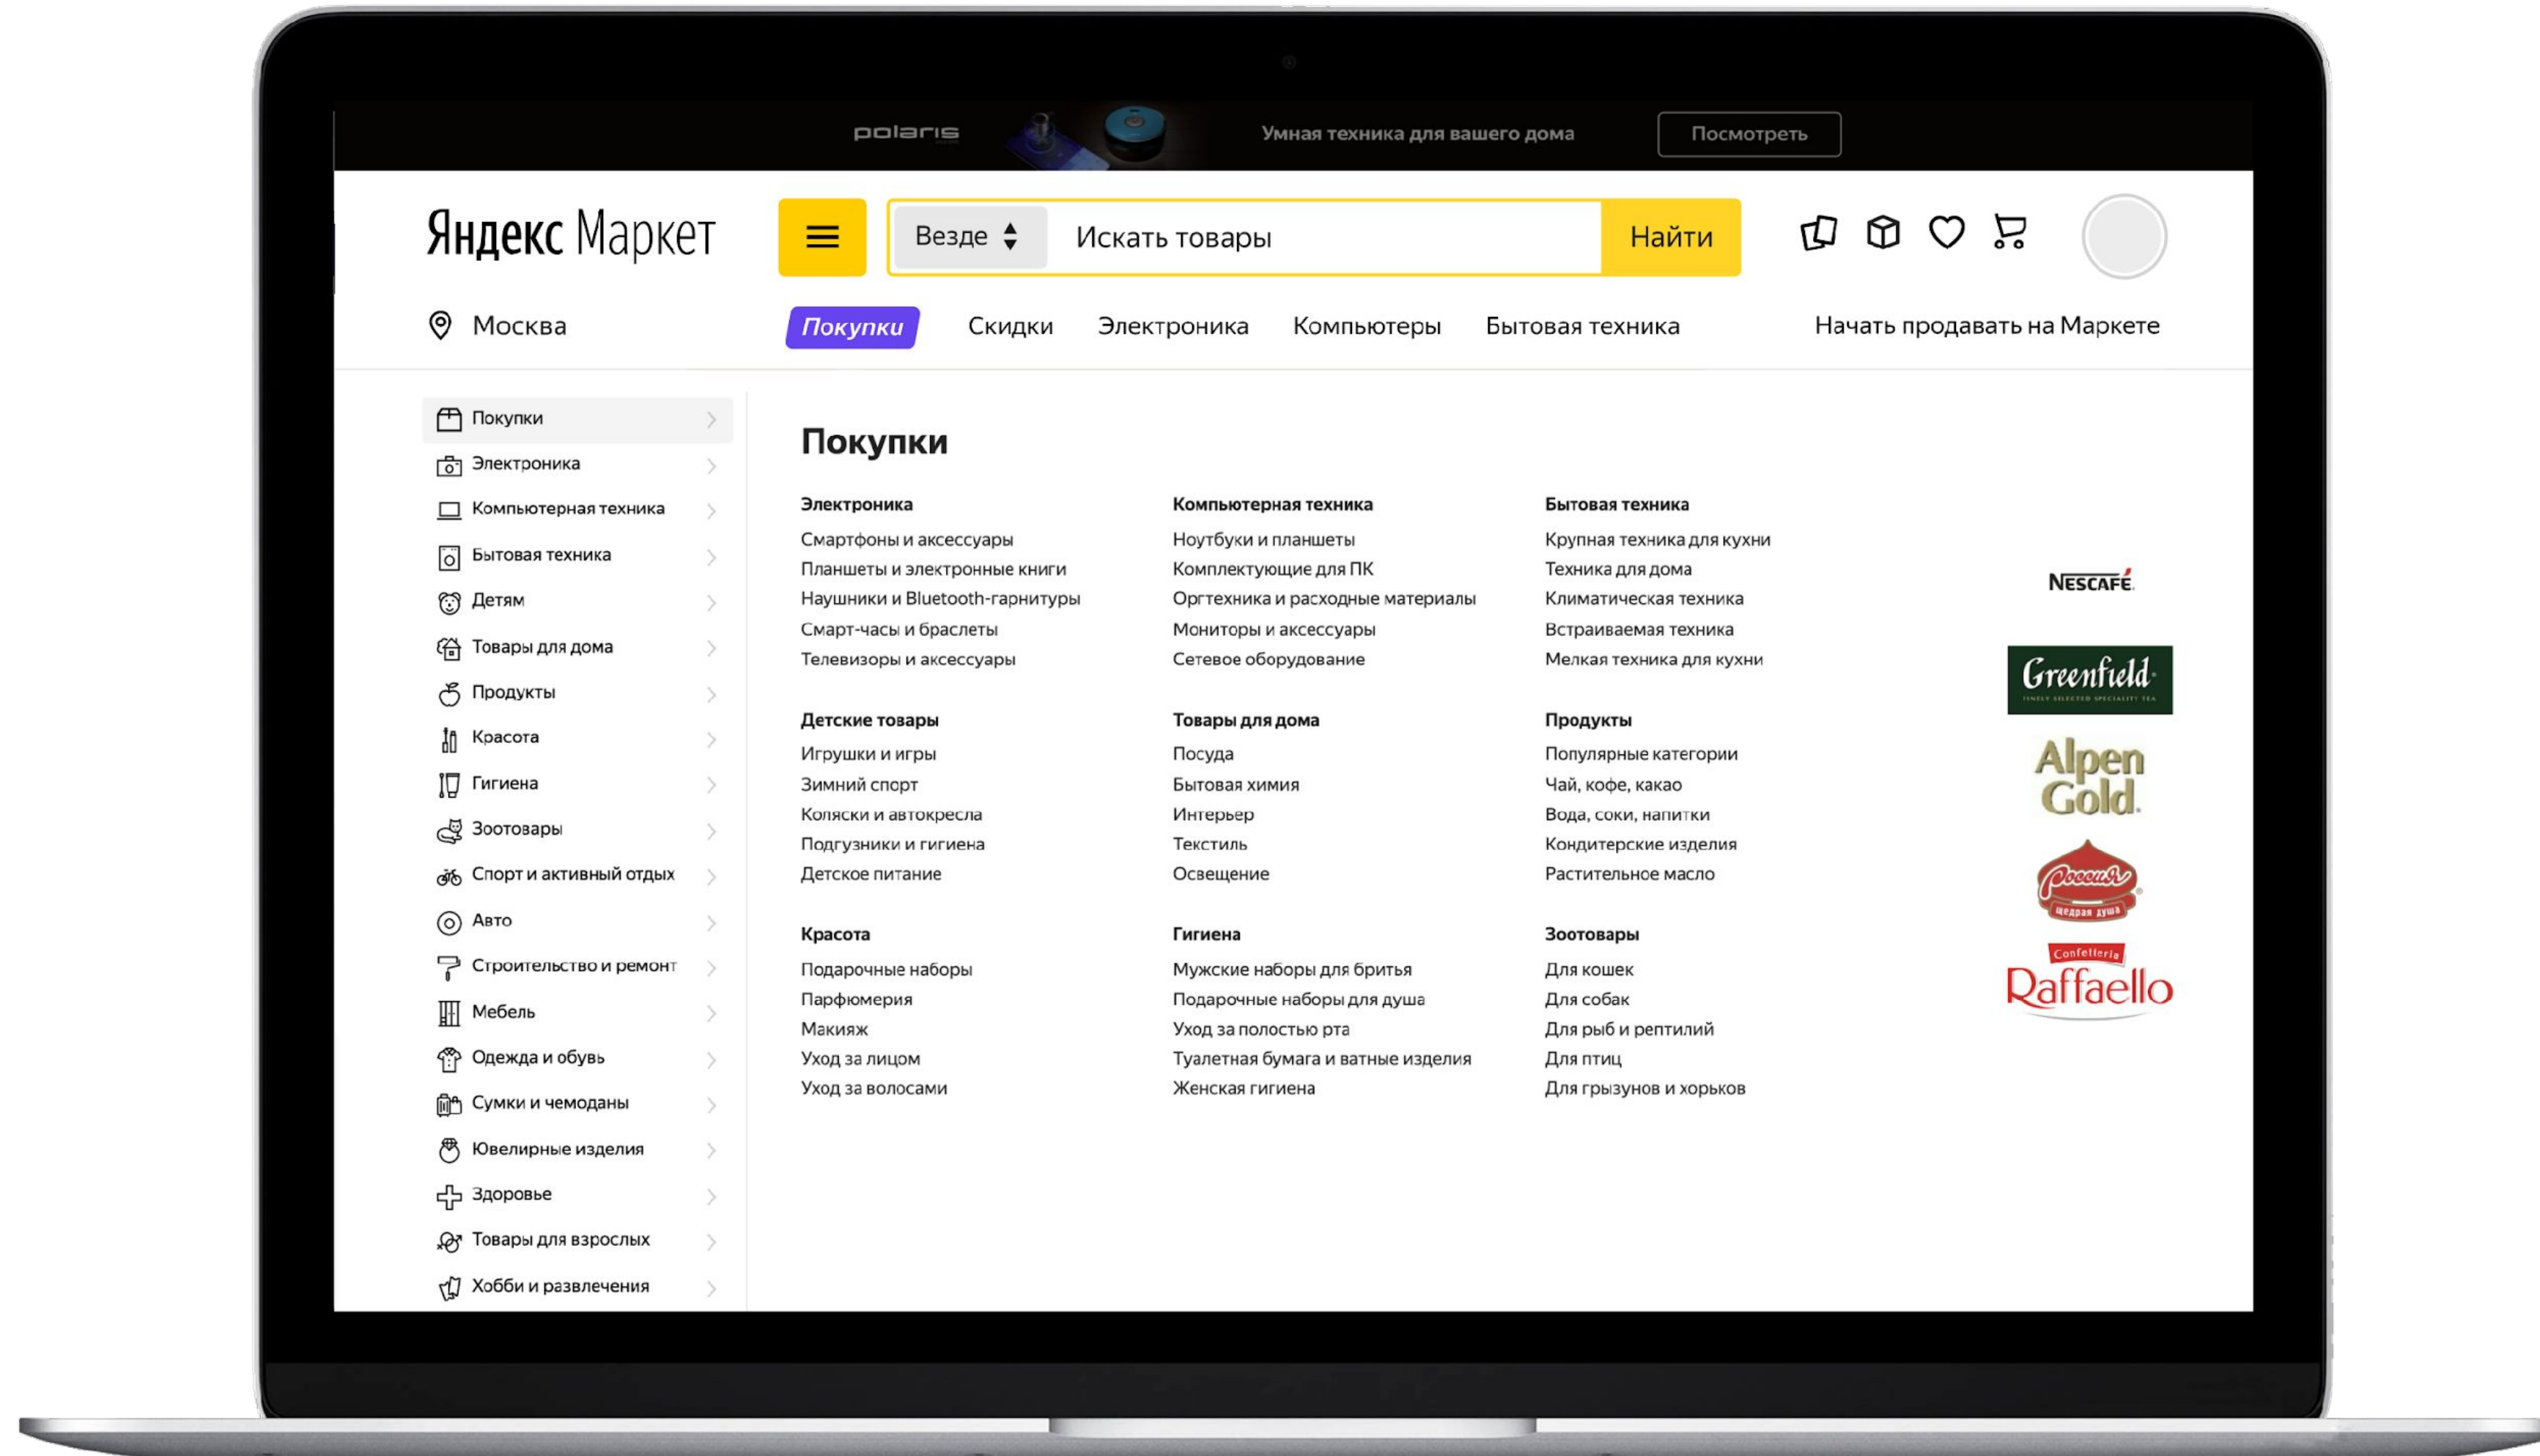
polaris Умная техника для вашего дома Посмотреть

Яндекс Маркет

Везде

Искать товары

Найти

Москва

Покупки Скидки Электроника Компьютеры Бытовая техника

Начать продавать на Маркете

Покупки
Электроника
Компьютерная техника
Бытовая техника
Детям
Товары для дома
Продукты
Красота
Гигиена
Зоотовары
Спорт и активный отдых
Авто
Строительство и ремонт
Мебель
Одежда и обувь
Сумки и чемоданы
Ювелирные изделия
Здоровье
Товары для взрослых
Хобби и развлечения

Покупки

Электроника
Смартфоны и аксессуары
Планшеты и электронные книги
Наушники и Bluetooth-гарнитуры
Смарт-часы и браслеты
Телевизоры и аксессуары

Компьютерная техника
Ноутбуки и планшеты
Комплектующие для ПК
Оргтехника и расходные материалы
Мониторы и аксессуары
Сетевое оборудование

Бытовая техника
Крупная техника для кухни
Техника для дома
Климатическая техника
Встраиваемая техника
Мелкая техника для кухни

Детские товары
Игрушки и игры
Зимний спорт
Коляски и автокресла
Подгузники и гигиена
Детское питание

Товары для дома
Посуда
Бытовая химия
Интерьер
Текстиль
Освещение

Продукты
Популярные категории
Чай, кофе, какао
Вода, соки, напитки
Кондитерские изделия
Растительное масло

Красота
Подарочные наборы
Парфюмерия
Макияж
Уход за лицом
Уход за волосами

Гигиена
Мужские наборы для бритья
Подарочные наборы для душа
Уход за полостью рта
Туалетная бумага и ватные изделия
Женская гигиена

Зоотовары
Для кошек
Для собак
Для рыб и рептилий
Для птиц
Для грызунов и хорьков

NESCAFÉ
Greenfield
Alpen Gold
Россия щедрая душа
Confetteria Raffaello